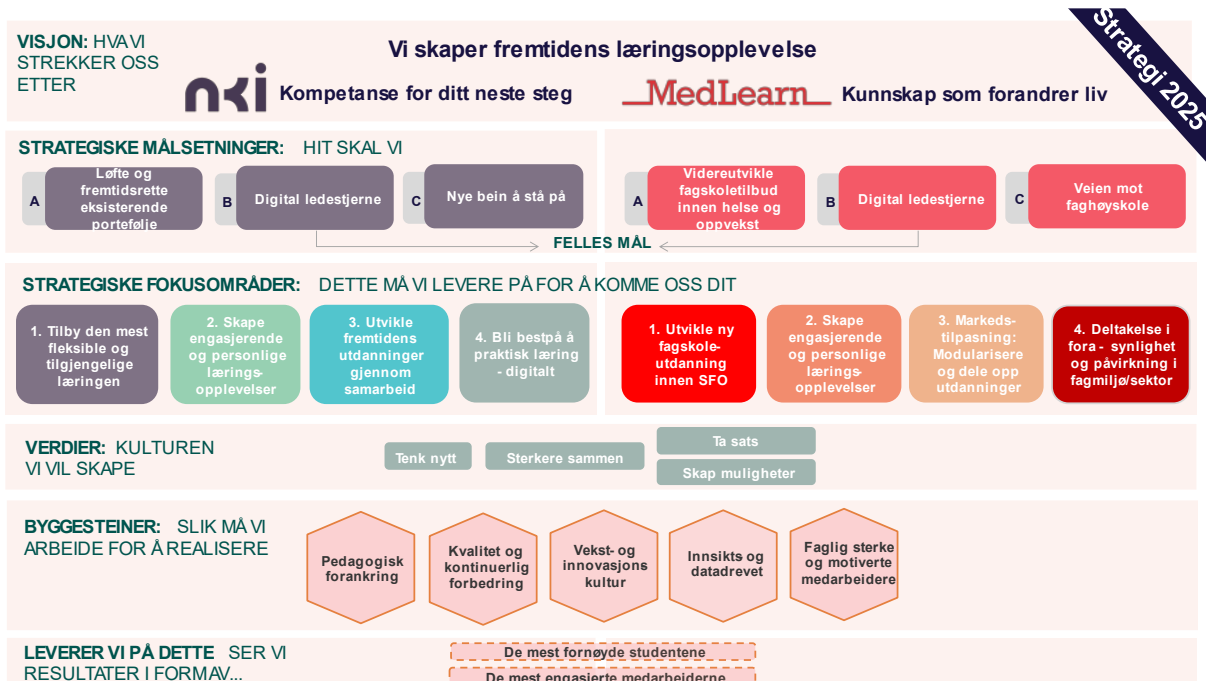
VISJON: HVA VI STREKKER OSS ETTER

Vi skaper fremtidens læringsopplevelse

nki Kompetanse for ditt neste steg

MedLearn Kunnskap som forandrer liv

Strategi 2025

STRATEGISKE MÅLSETNINGER: HIT SKAL VI

A Løfte og fremtidsrette eksisterende portefølje

B Digital ledestjerne

C Nye bein å stå på

A Videreutvikle fagskoletilbud innen helse og oppvekst

B Digital ledestjerne

C Veien mot faghøyskole

FELLES MÅL

STRATEGISKE FOKUSOMRÅDER: DETTE MÅ VI LEVERE PÅ FOR Å KOMME OSS DIT

1. Tilby den mest fleksible og tilgjengelige læringen

2. Skape engasjerende og personlige læringsopplevelser

3. Utvikle fremtidens utdanninger gjennom samarbeid

4. Bli bestpå å praktisk læring - digitalt

1. Utvikle ny fagskoleutdanning innen SFO

2. Skape engasjerende og personlige læringsopplevelser

3. Markedstilpasning: Modularisere og dele opp utdanninger

4. Deltakelse i fora - synlighet og påvirkning i fagmiljø/sektor

VERDIER: KULTUREN VI VIL SKAPE

Tenk nytt

Sterkere sammen

Ta sats

Skap muligheter

BYGGESTEINER: SLIK MÅ VI ARBEIDE FOR Å REALISERE

Pedagogisk forankring

Kvalitet og kontinuerlig forbedring

Vekst- og innovasjons kultur

Innsikts og datadrevet

Faglig sterke og motiverte medarbeidere

LEVERER VI PÅ DETTE SER VI RESULTATER I FORMAV...

De mest fornøyde studentene

De mest engasjerte medarbeiderne